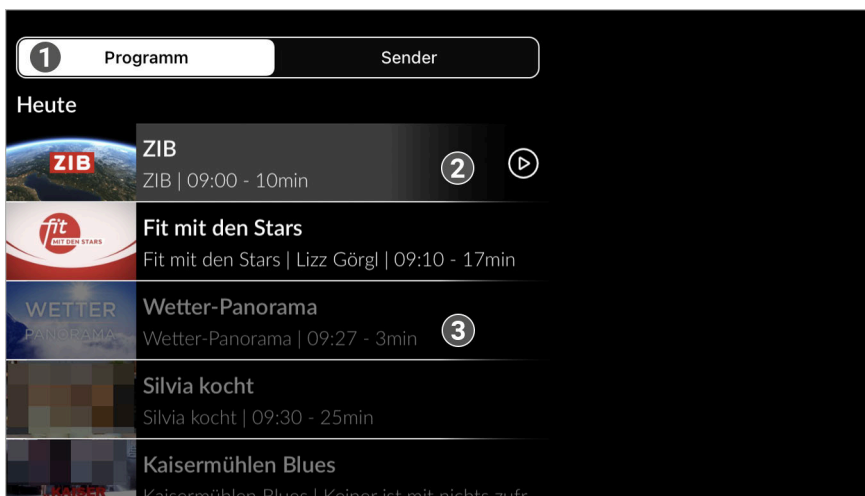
1 Programm

Sender

Heute

ZIB

ZIB
ZIB | 09:00 - 10min

2

fit MIT DEN STARS

Fit mit den Stars
Fit mit den Stars | Lizz Görgl | 09:10 - 17min

WETTER PANORAMA

Wetter-Panorama
Wetter-Panorama | 09:27 - 3min

3

Silvia kocht
Silvia kocht | 09:30 - 25min

Kaisermühlen Blues
Kaisermühlen Blues | Keiner ist mit nichts zufr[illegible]